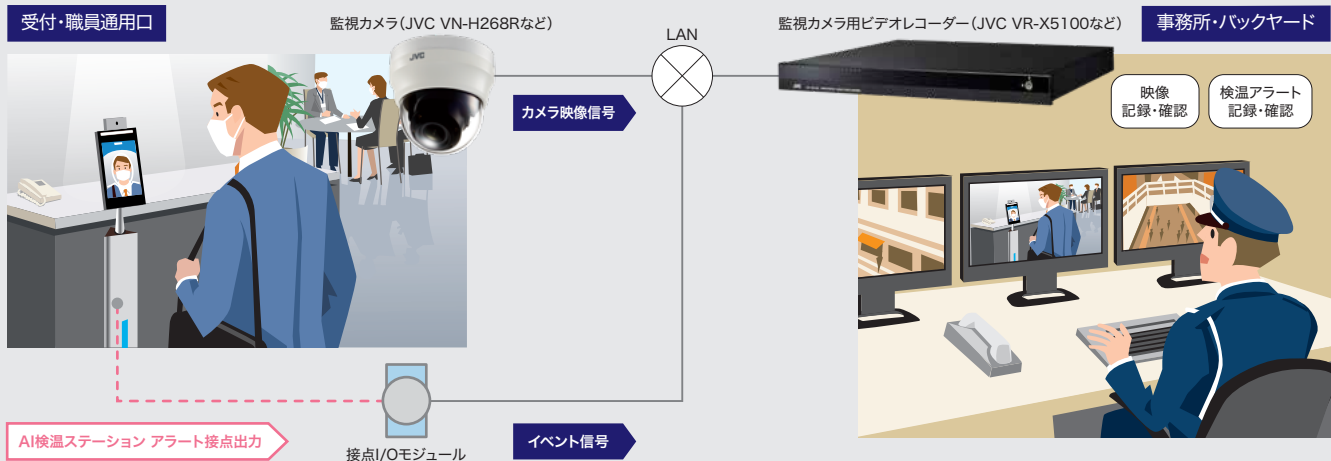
受付・職員通用口

監視カメラ（JVC VN-H268Rなど）

LAN

監視カメラ用ビデオレコーダー（JVC VR-X5100など）

事務所・バックヤード

カメラ映像信号

映像
記録・確認

検温アラート
記録・確認

AI検温ステーション アラート接点出力

接点I/Oモジュール

イベント信号